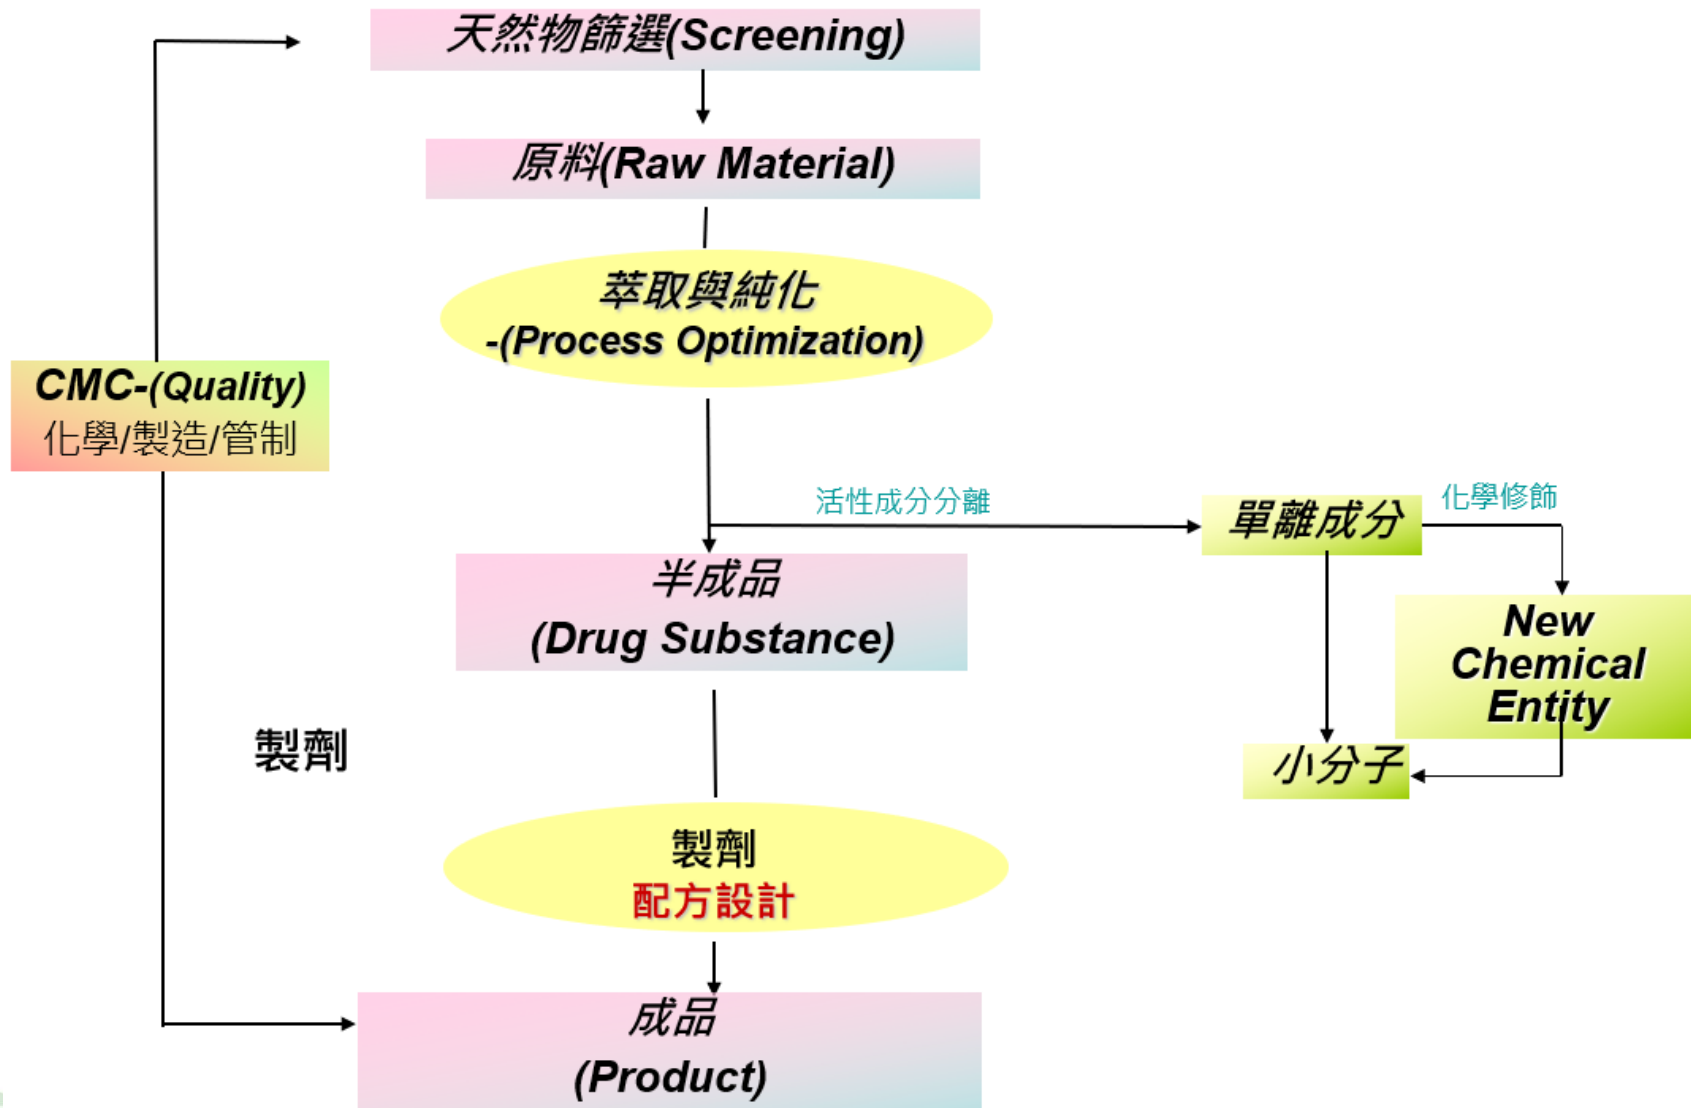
天然物篩選(Screening)

原料(Raw Material)

萃取與純化
-(Process Optimization)

CMC-(Quality)
化學/製造/管制

活性成分分離

單離成分

化學修飾

半成品
(Drug Substance)

New Chemical Entity

小分子

製劑

製劑
配方設計

成品
(Product)